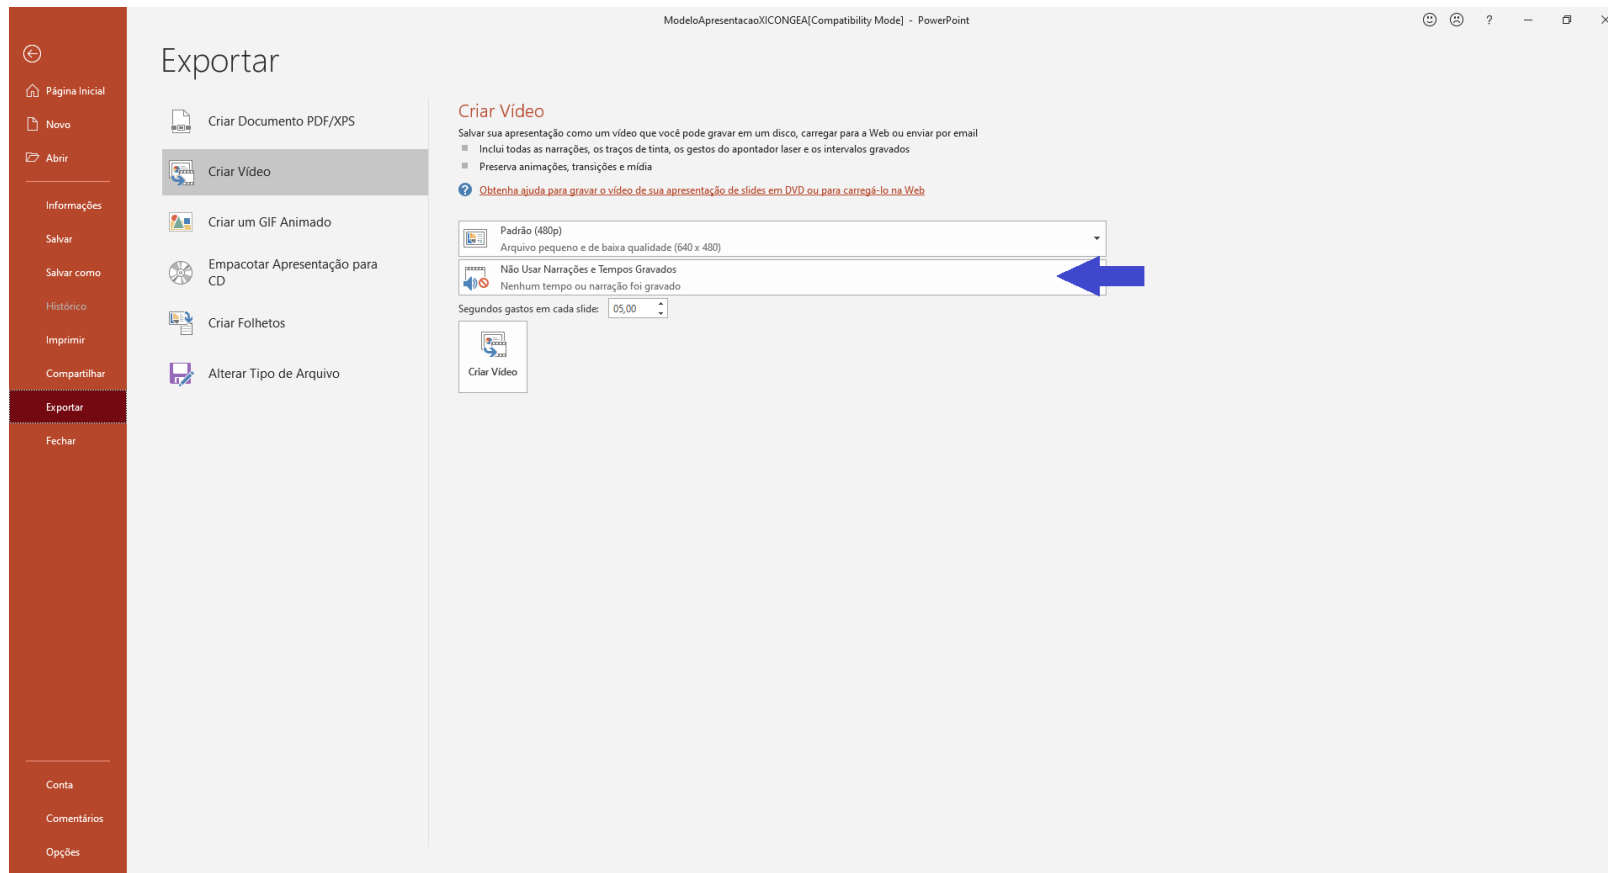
ModeloApresentacaoXICONGEA[Compatibility Mode] - PowerPoint

?

Página Inicial
Novo
Abrir
Informações
Salvar
Salvar como
Histórico
Imprimir
Compartilhar
Exportar
Fechar
Conta
Comentários
Opções

Exportar

Criar Documento PDF/XPS
Criar Vídeo
Criar um GIF Animado
Empacotar Apresentação para CD
Criar Folhetos
Alterar Tipo de Arquivo

Criar Vídeo

Salvar sua apresentação como um vídeo que você pode gravar em um disco, carregar para a Web ou enviar por email

Inclui todas as narrações, os traços de tinta, os gestos do apontador laser e os intervalos gravados

Preserva animações, transições e mídia

Obtenha ajuda para gravar o vídeo de sua apresentação de slides em DVD ou para carregá-lo na Web

Padrão (480p)
Arquivo pequeno e de baixa qualidade (640 x 480)

Não Usar Narrações e Tempos Gravados
Nenhum tempo ou narração foi gravado

Segundos gastos em cada slide: 05,00

Criar Vídeo